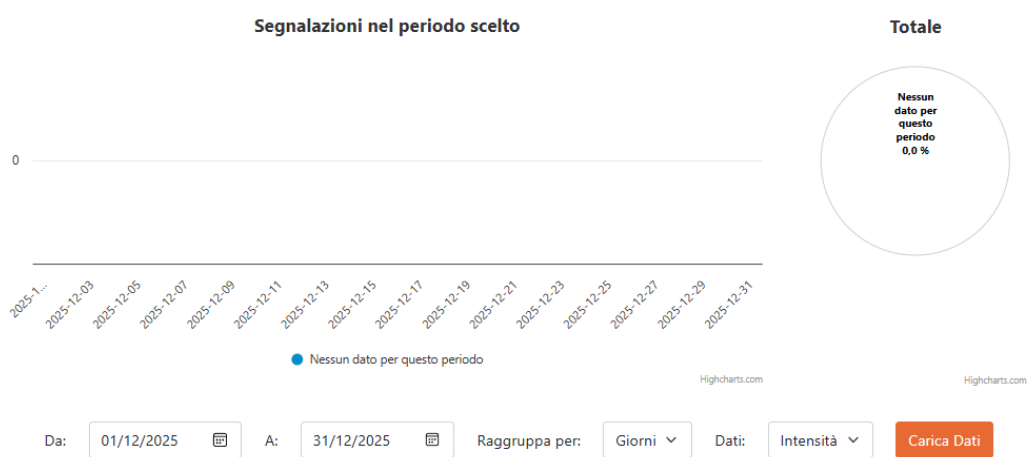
Segnalazioni nel periodo scelto

0

2025-1...
2025-12-03
2025-12-05
2025-12-07
2025-12-09
2025-12-11
2025-12-13
2025-12-15
2025-12-17
2025-12-19
2025-12-21
2025-12-23
2025-12-25
2025-12-27
2025-12-29
2025-12-31

Nessun dato per questo periodo

Highcharts.com

Totale

Nessun dato per questo periodo 0,0 %

Highcharts.com

Da: 01/12/2025 A: 31/12/2025 Raggruppa per: Giorni Dati: Intensità Carica Dati